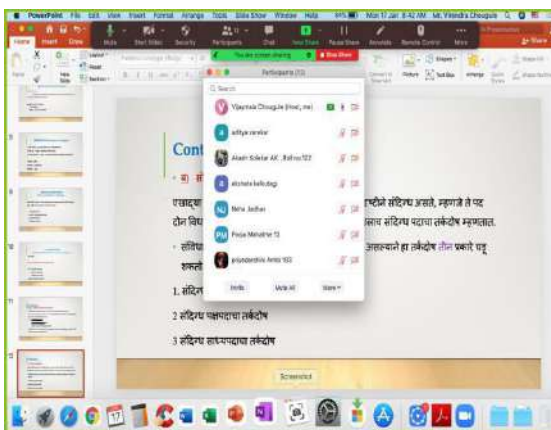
PowerPoint File Edit View Insert Format Arrange Tools Slide Show Window Help
Mon 17 Jan 8:42 AM Mr. Vitendra Chougule

Home Insert Draw
Mute Start Video Security Participants Chat New Share Pause Share Annotate Remote Control More
You are screen sharing Stop Share
Participants (13)
Q Search
Vijayendra Chougule (Host, me)
aditya randive
Akash Sadekar AK - Roll no 122
ekonath kolkedagi
Neha Jadhav
Pooja Mahatme 13
priyadarshini Amte 103
Invite Mute All More

Cont
एखादा
दोन विध
अस्तित्वाचे संदिग्ध असते, म्हणजे ते पद
आला संदिग्ध पदाचा तर्कदोष म्हणतात.
असल्याने हा तर्कदोष तीन प्रकारे घडू
शकतो
1. संदिग
2 संदिग्ध पक्षपदाचा तर्कदोष
3 संदिग्ध साध्यपदाचा तर्कदोष

Screenshot
Share